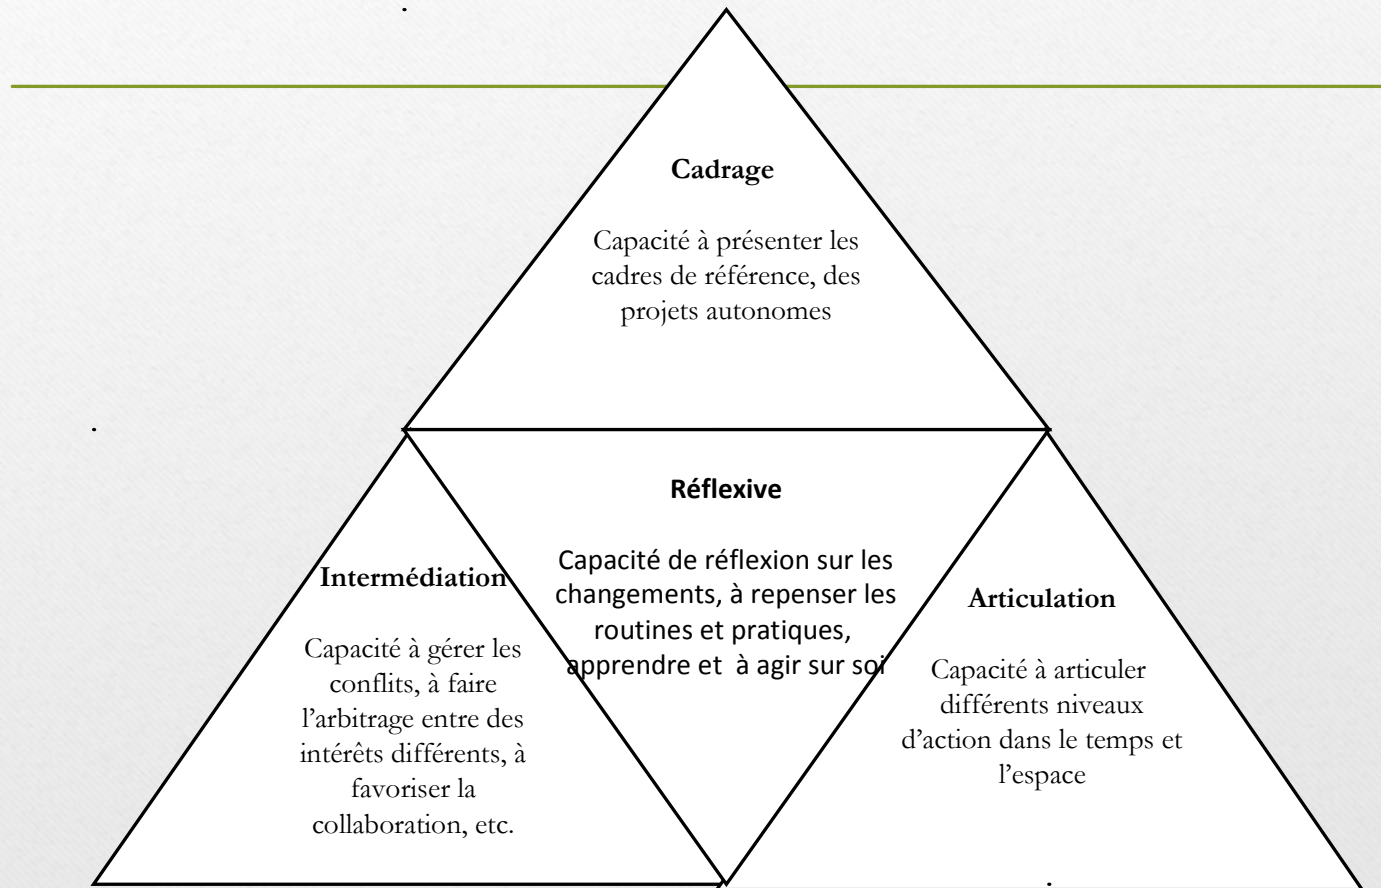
Cadrage

Capacité à présenter les cadres de référence, des projets autonomes

Intermédiation

Capacité à gérer les conflits, à faire l'arbitrage entre des intérêts différents, à favoriser la collaboration, etc.

Réflexive

Capacité de réflexion sur les changements, à repenser les routines et pratiques, apprendre et à agir sur soi

Articulation

Capacité à articuler différents niveaux d'action dans le temps et l'espace